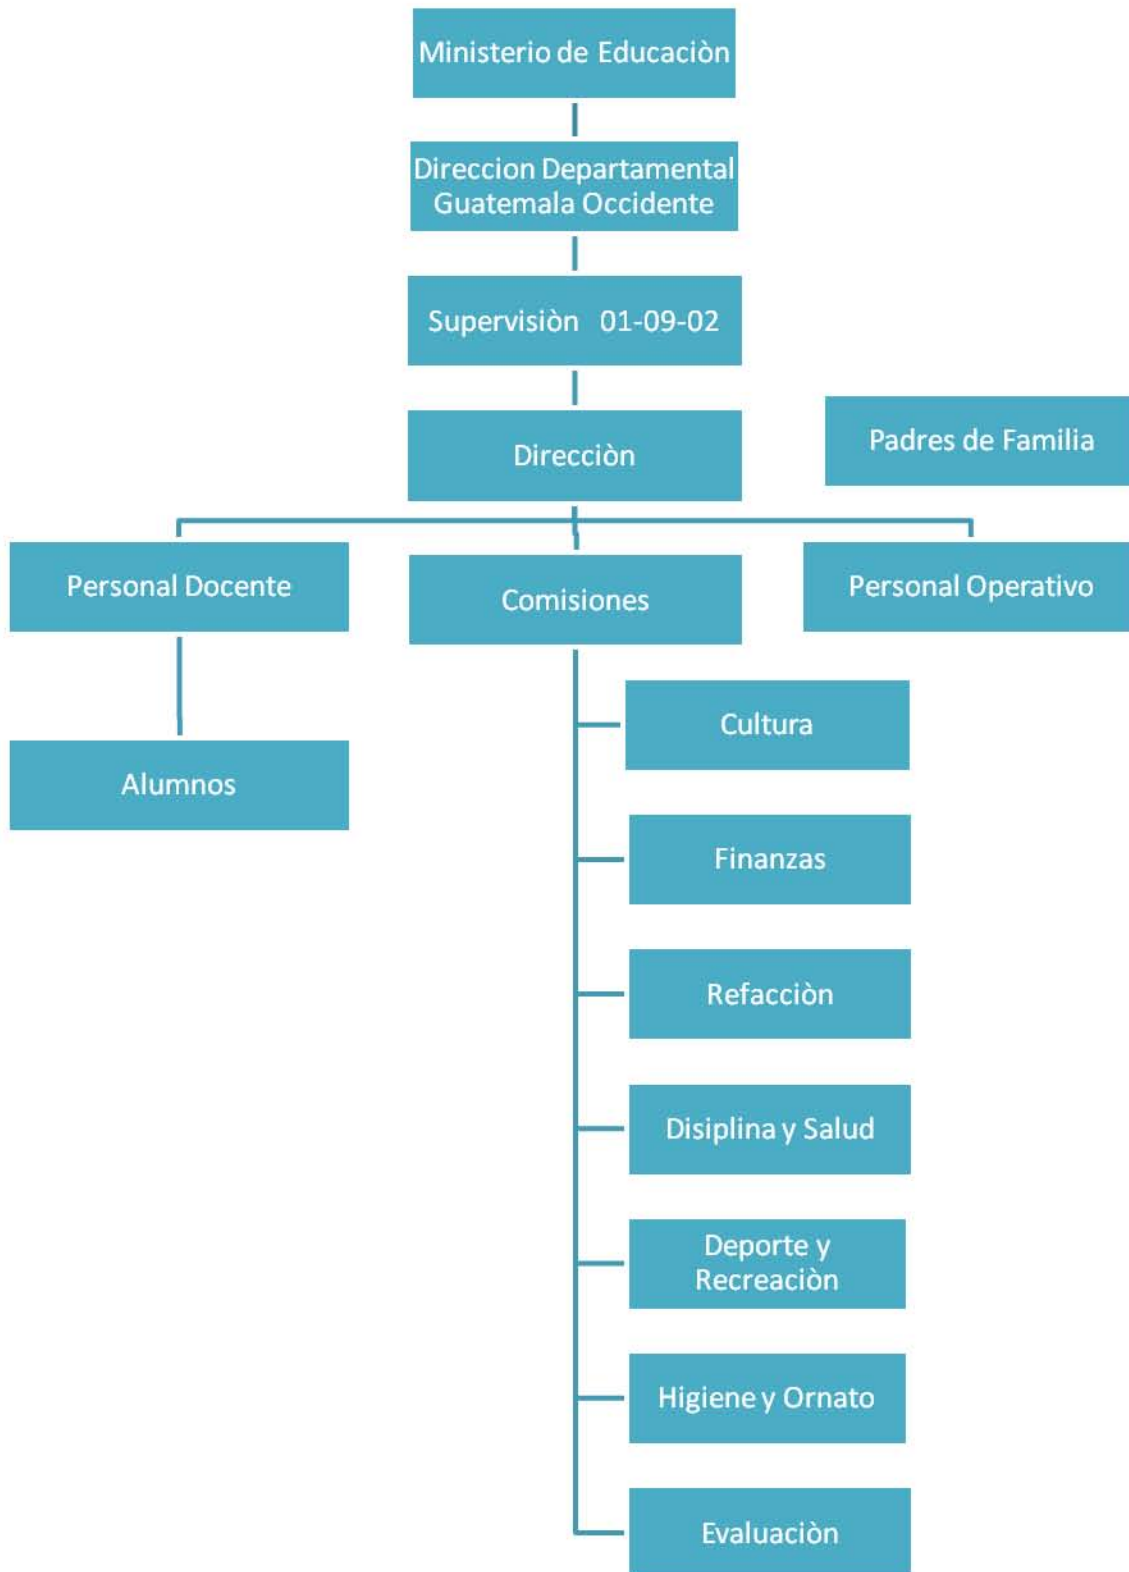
Ministerio de Educaciòn

Direccion Departamental Guatemala Occidente

Supervisiòn 01-09-02

Direcciòn

Padres de Familia

Personal Docente

Comisiones

Personal Operativo

Alumnos

Cultura

Finanzas

Refacciòn

Disiplina y Salud

Deporte y Recreaciòn

Higiene y Ornato

Evaluaciòn